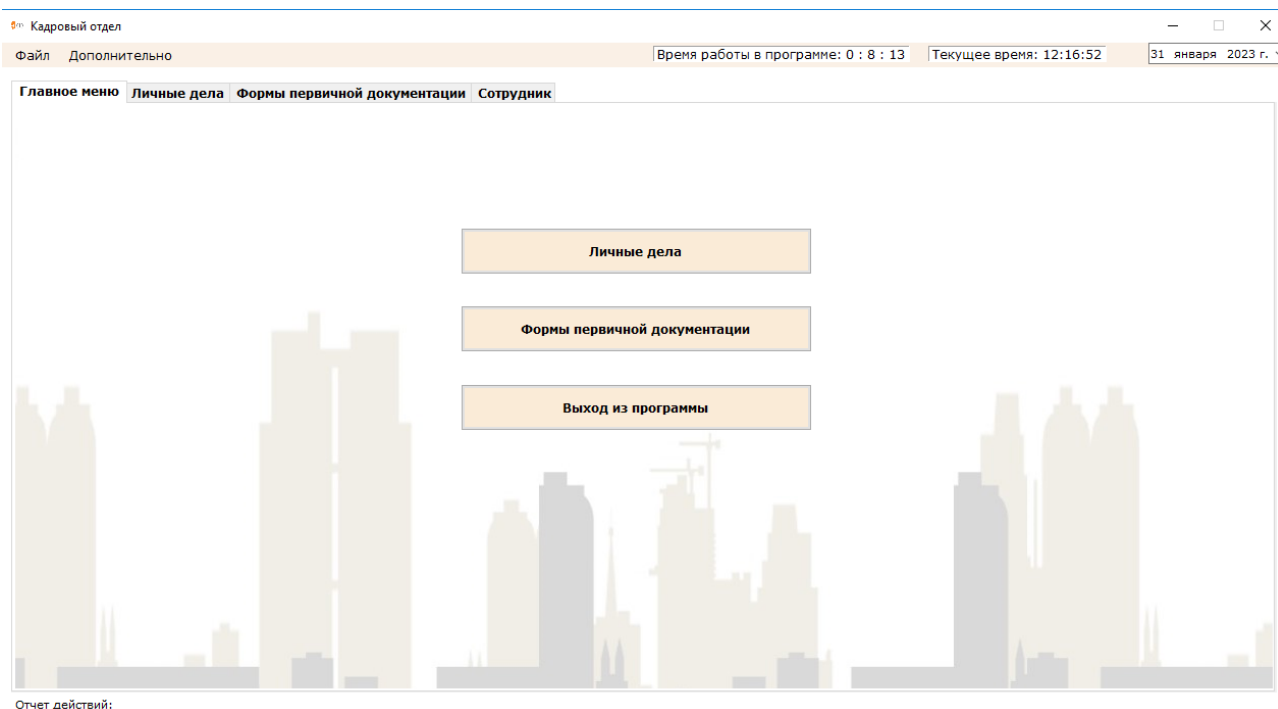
Кадровый отдел

Файл Дополнительно

Время работы в программе: 0 : 8 : 13

Текущее время: 12:16:52

31 января 2023 г.

Главное меню | Личные дела | Формы первичной документации | Сотрудник

Личные дела

Формы первичной документации

Выход из программы

Отчет действий: